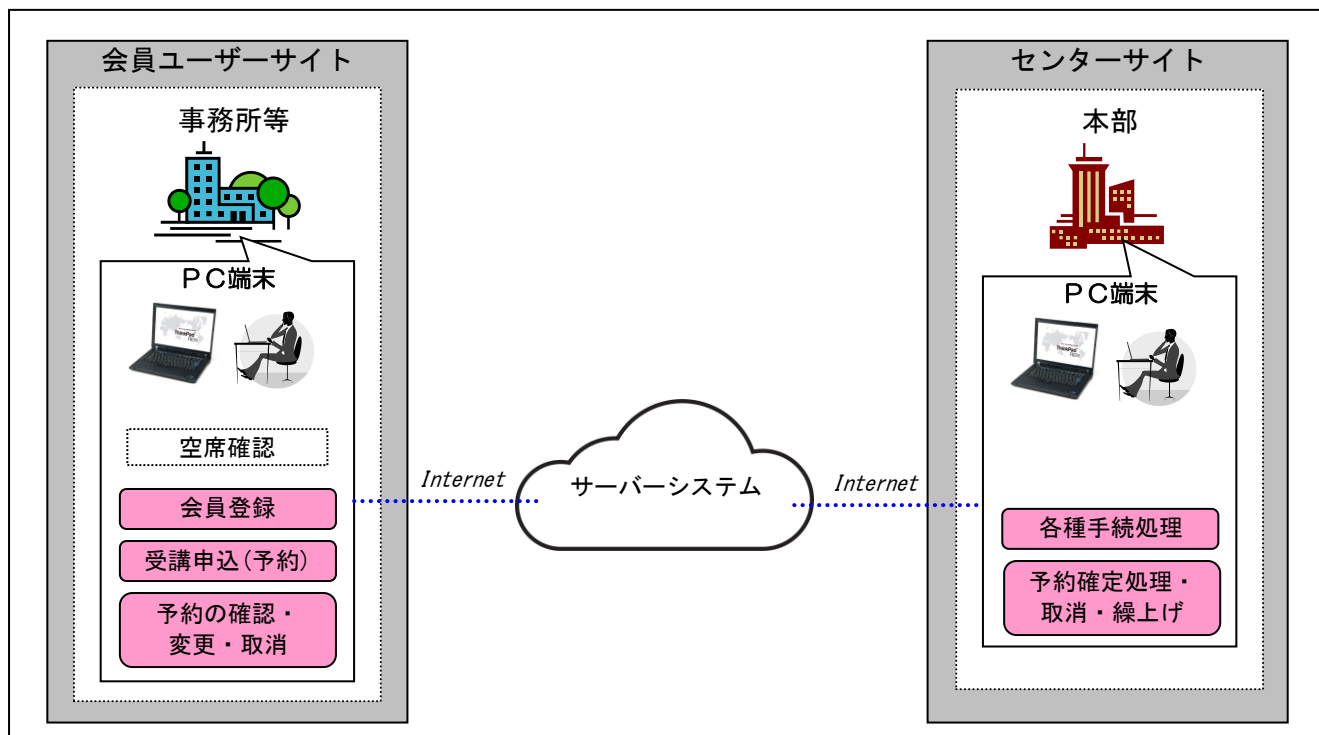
会員ユーザーサイト

事務所等

PC端末

空席確認

会員登録

受講申込(予約)

予約の確認・変更・取消

Internet

サーバーシステム

Internet

センターサイト

本部

PC端末

各種手続処理

予約確定処理・取消・繰上げ